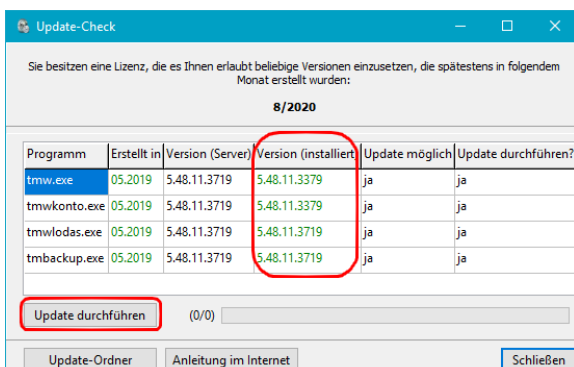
Update-Check

Sie besitzen eine Lizenz, die es Ihnen erlaubt beliebige Versionen einzusetzen, die spätestens in folgendem Monat erstellt wurden:

8/2020

| Programm | Erstellt in | Version (Server) | Version (installiert | Update möglich | Update durchführen? |
|---|---|---|---|---|---|
| tmw.exe | 05.2019 | 5.48.11.3719 | 5.48.11.3379 | ja | ja |
| tmwkonto.exe | 05.2019 | 5.48.11.3719 | 5.48.11.3379 | ja | ja |
| tmwlodas.exe | 05.2019 | 5.48.11.3719 | 5.48.11.3719 | ja | ja |
| tmbackup.exe | 05.2019 | 5.48.11.3719 | 5.48.11.3719 | ja | ja |

Update durchführen (0/0)

Update-Ordner Anleitung im Internet Schließen